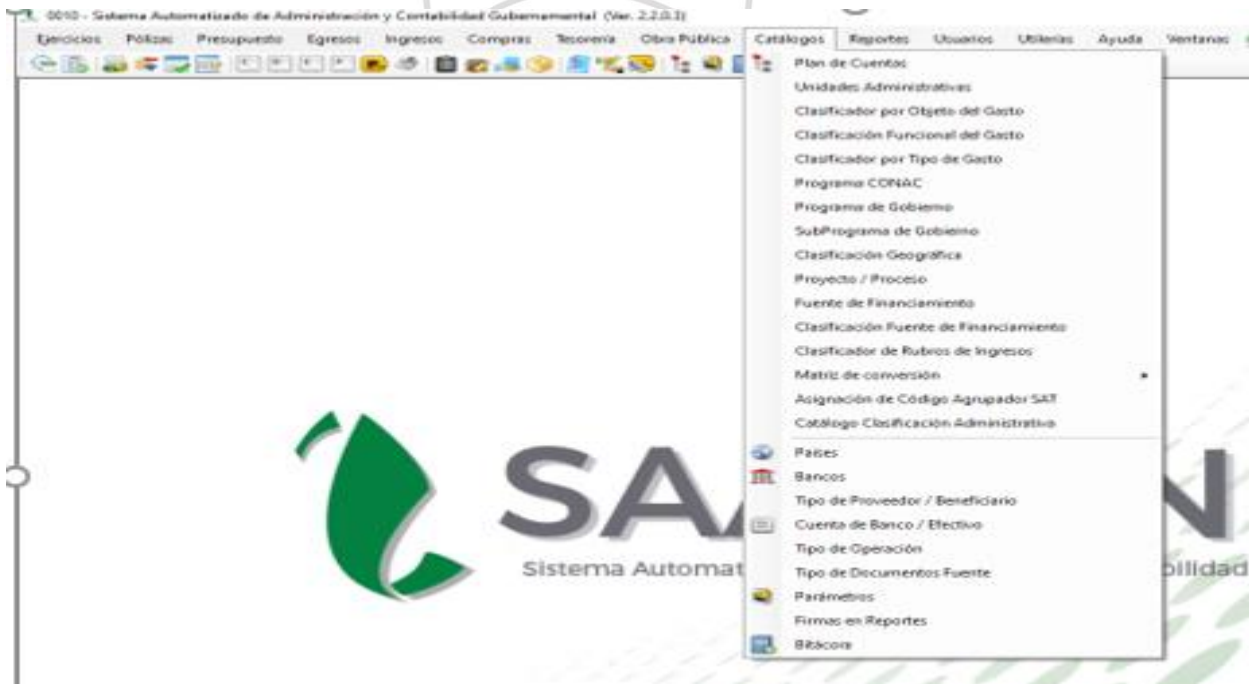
0010 - Sistema Automatizado de Administración y Contabilidad Gubernamental (Ver. 2.2.0.3)

Ejercicios Pólizas Presupuesto Egresos Ingresos Compras Tesorería Obra Pública Catálogos Reportes Usuarios Utilerías Ayuda Ventanas

Plan de Cuentas
Unidades Administrativas
Clasificador por Objeto del Gasto
Clasificación Funcional del Gasto
Clasificador por Tipo de Gasto
Programa CONAC
Programa de Gobierno
SubPrograma de Gobierno
Clasificación Geográfica
Proyecto / Proceso
Fuente de Financiamiento
Clasificación Fuente de Financiamiento
Clasificador de Rubros de Ingresos
Matriz de conversión
Asignación de Código Agrupador SAT
Catálogo Clasificación Administrativa
Países
Bancos
Tipo de Proveedor / Beneficiario
Cuenta de Banco / Efectivo
Tipo de Operación
Tipo de Documentos Fuente
Parámetros
Firmas en Reportes
Bitácora

SAA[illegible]N
Sistema Automat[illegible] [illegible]bilidad